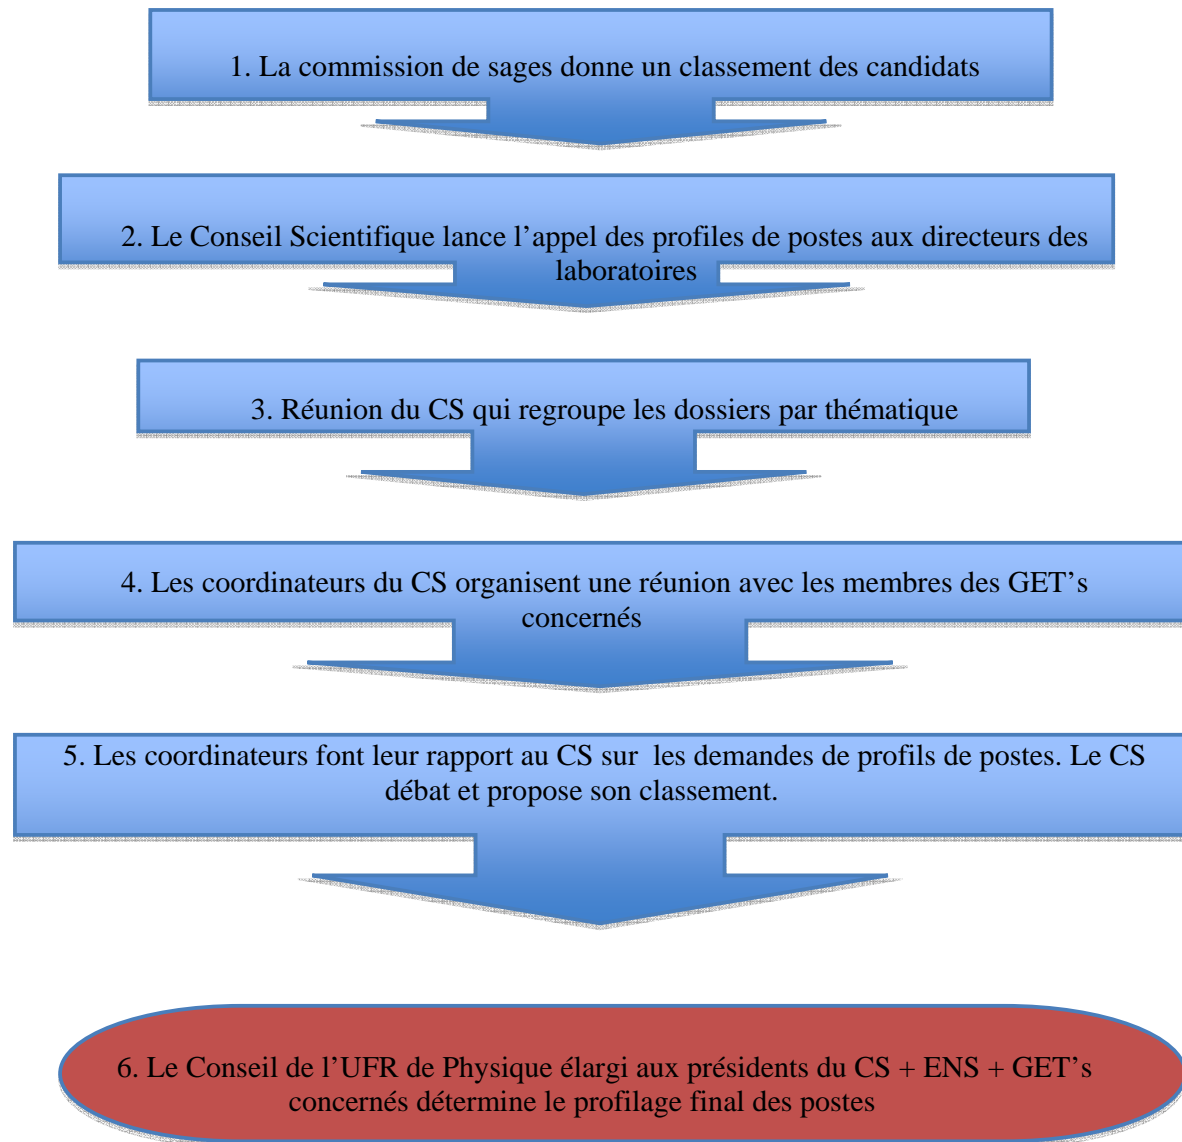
1. La commission de sages donne un classement des candidats

2. Le Conseil Scientifique lance l’appel des profiles de postes aux directeurs des laboratoires

3. Réunion du CS qui regroupe les dossiers par thématique

4. Les coordinateurs du CS organisent une réunion avec les membres des GET’s concernés

5. Les coordinateurs font leur rapport au CS sur les demandes de profils de postes. Le CS débat et propose son classement.

6. Le Conseil de l’UFR de Physique élargi aux présidents du CS + ENS + GET’s concernés détermine le profilage final des postes